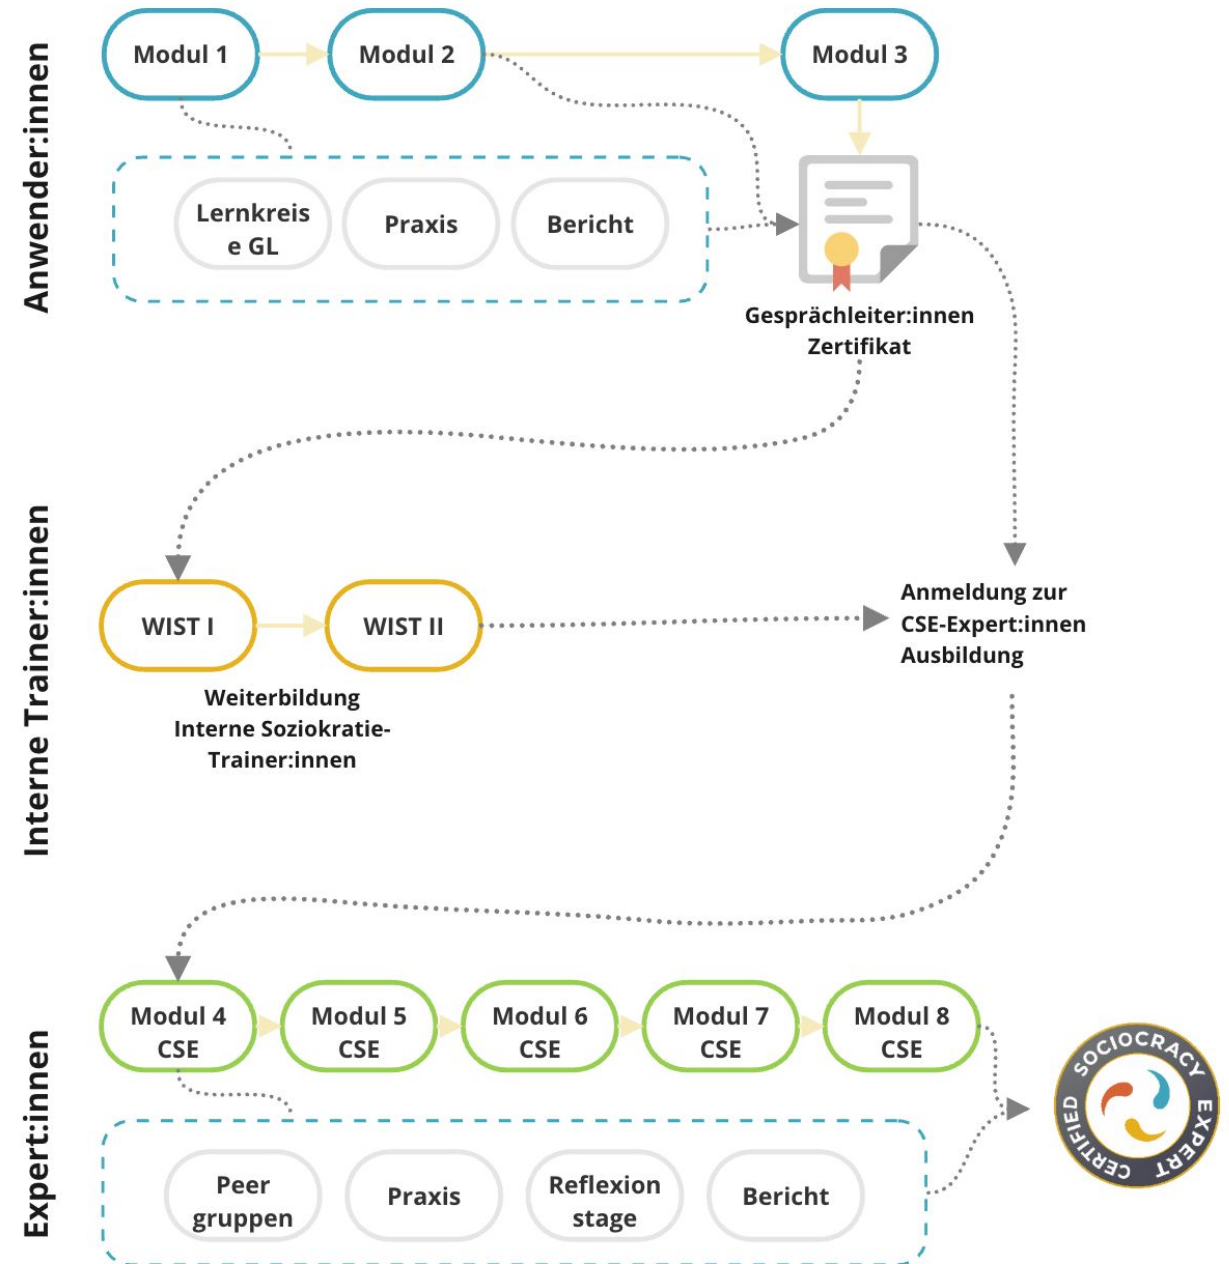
Anwender:innen

Modul 1

Modul 2

Modul 3

Lernkreis e GL

Praxis

Bericht

Gesprächleiter:innen Zertifikat

Interne Trainer:innen

WIST I

WIST II

Weiterbildung Interne Soziokratie-Trainer:innen

Anmeldung zur CSE-Expert:innen Ausbildung

Expert:innen

Modul 4 CSE

Modul 5 CSE

Modul 6 CSE

Modul 7 CSE

Modul 8 CSE

Peer gruppen

Praxis

Reflexion stage

Bericht

SOCIOCRACY EXPERT CERTIFIED